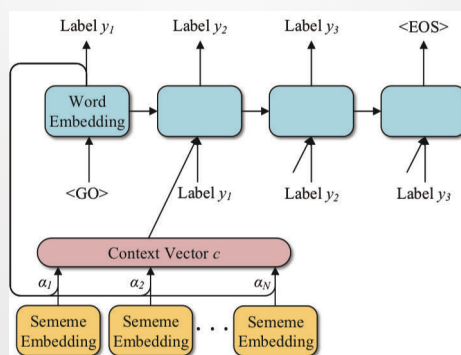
Label $y_1$ Label $y_2$ Label $y_3$ <EOS>

Word Embedding

<GO> Label $y_1$ Label $y_2$ Label $y_3$

Context Vector $c$

$\alpha_1$ $\alpha_2$ $\alpha_N$

Sememe Embedding Sememe Embedding . . . Sememe Embedding